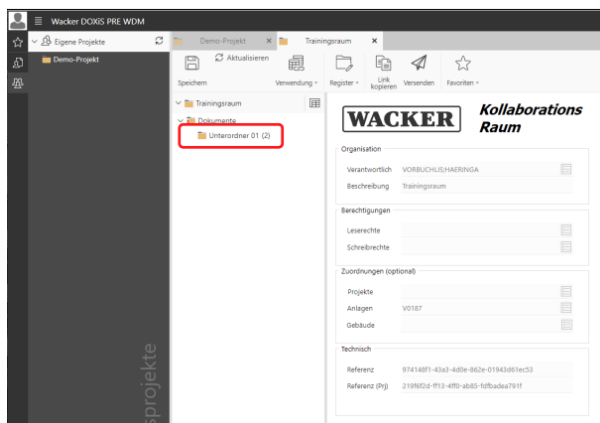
Wacker DOXiS PRE WDM

Eigene Projekte

Demo-Projekt

Demo-Projekt ×

Trainingsraum ×

Speichern

Aktualisieren

Verwendung

Register

Link kopieren

Versenden

Favoriten

Trainingsraum

Dokumente

Unterordner 01 (2)

WACKER

Kollaborations Raum

Organisation

Verantwortlich VORBUCHLIS;HAERINGA

Beschreibung Trainingsraum

Berechtigungen

Leserechte

Schreibrechte

Zuordnungen (optional)

Projekte

Anlagen V0187

Gebäude

Technisch

Referenz 974148f1-43a3-4d0e-862e-01943d61ec53

Referenz (Prj) 219f6f2d-ff13-4ff0-ab85-fdfbadea791f

sprojekte